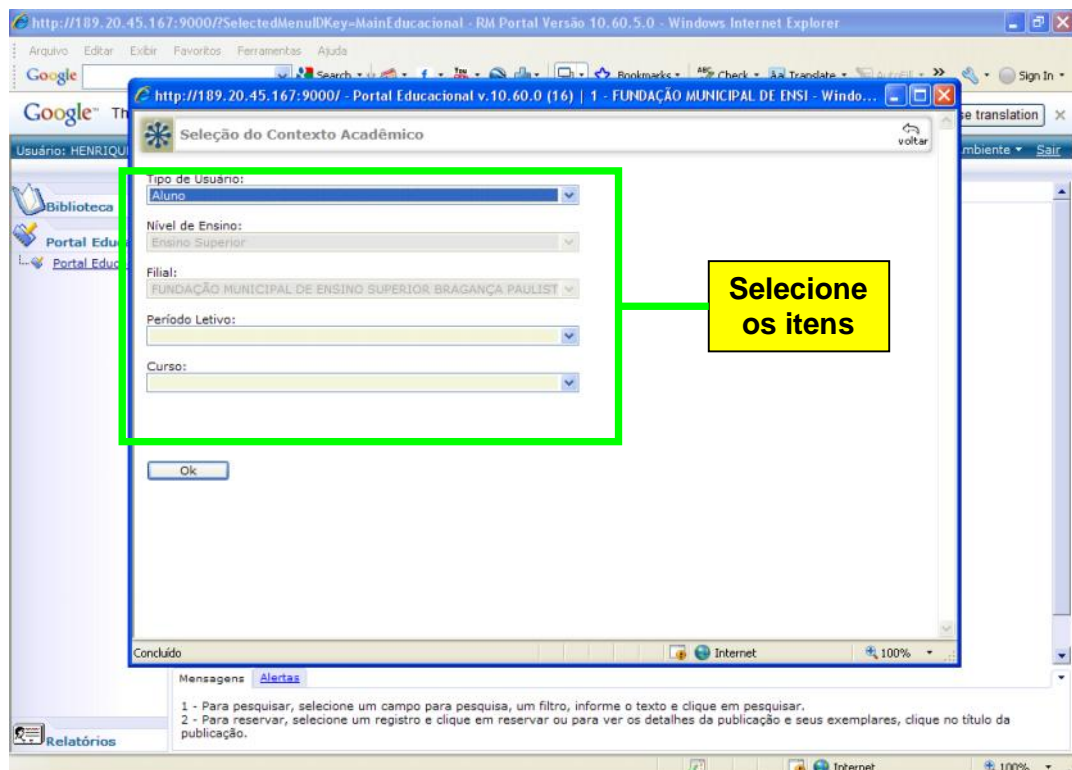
http://189.20.45.167:9000/?SelectedMenuIDKey=MainEducacional - RM Portal Versão 10.60.5.0 - Windows Internet Explorer

Arquivo Editar Exibir Favoritos Ferramentas Ajuda

Google Search Bookmarks Check Translate AutoFill Sign In

Google Th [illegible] se translation

Usuário: HENRIQU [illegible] mbiente Sair

Biblioteca

Portal Edu

Portal Educ

http://189.20.45.167:9000/ - Portal Educacional v.10.60.0 (16) | 1 - FUNDAÇÃO MUNICIPAL DE ENSI - Windo...

Seleção do Contexto Acadêmico

voltar

Tipo de Usuário:
Aluno

Nível de Ensino:
Ensino Superior

Filial:
FUNDAÇÃO MUNICIPAL DE ENSINO SUPERIOR BRAGANÇA PAULIST

Período Letivo:

Curso:

Ok

Selecione os itens

Concluído Internet 100%

Mensagens Alertas

1 - Para pesquisar, selecione um campo para pesquisa, um filtro, informe o texto e clique em pesquisar.
2 - Para reservar, selecione um registro e clique em reservar ou para ver os detalhes da publicação e seus exemplares, clique no título da publicação.

Relatórios

Internet 100%